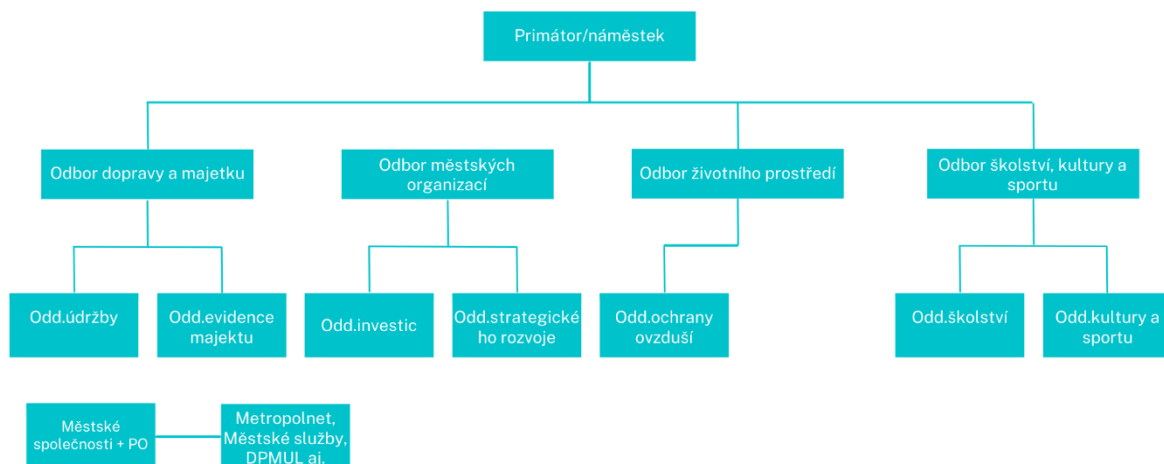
Primátor/náměstek

Odbor dopravy a majetku

Odbor městských organizací

Odbor životního prostředí

Odbor školství, kultury a sportu

Odd.údržby

Odd.evidence majektu

Odd.investic

Odd.strategické ho rozvoje

Odd.ochrany ovzduší

Odd.školství

Odd.kultury a sportu

Městské společnosti + PO

Metropolnet, Městské služby, DPMUL aj.